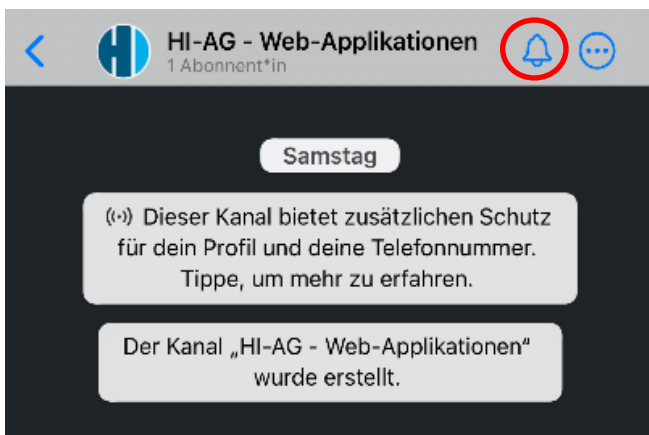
HI-AG - Web-Applikationen
1 Abonnent*in

Samstag

Dieser Kanal bietet zusätzlichen Schutz für dein Profil und deine Telefonnummer. Tippe, um mehr zu erfahren.

Der Kanal „HI-AG - Web-Applikationen“ wurde erstellt.